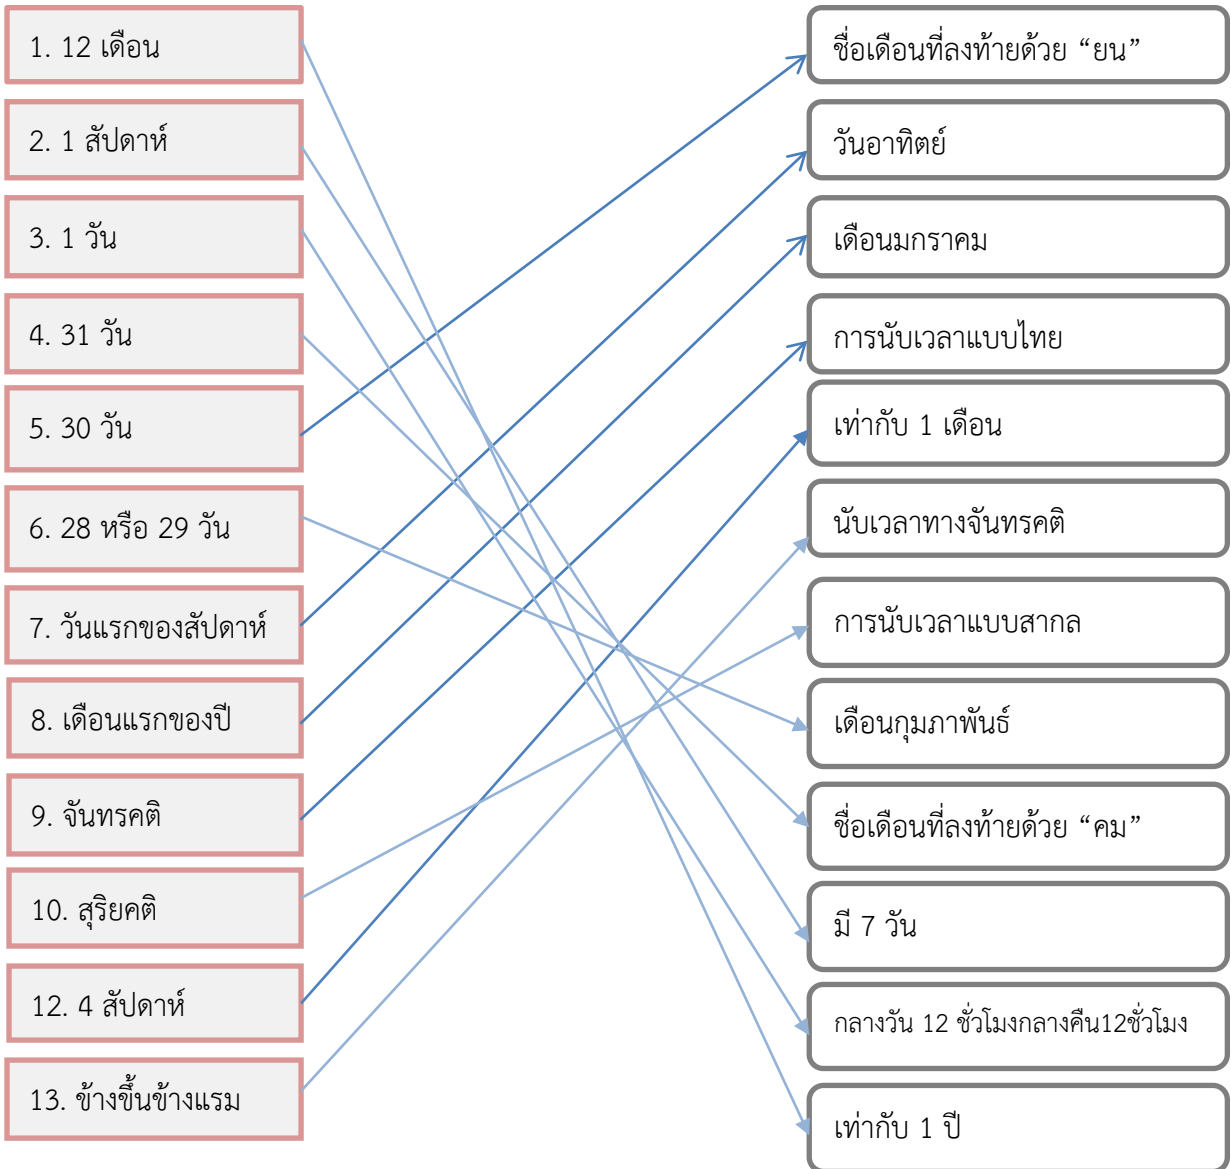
1. 12 เดือน

2. 1 สัปดาห์

3. 1 วัน

4. 31 วัน

5. 30 วัน

6. 28 หรือ 29 วัน

7. วันแรกของสัปดาห์

8. เดือนแรกของปี

9. จันทรคติ

10. สุริยคติ

12. 4 สัปดาห์

13. ข้างขึ้นข้างแรม

ชื่อเดือนที่ลงท้ายด้วย “ยน”

วันอาทิตย์

เดือนมกราคม

การนับเวลาแบบไทย

เท่ากับ 1 เดือน

นับเวลาทางจันทรคติ

การนับเวลาแบบสากล

เดือนกุมภาพันธ์

ชื่อเดือนที่ลงท้ายด้วย “คม”

มี 7 วัน

กลางวัน 12 ชั่วโมงกลางคืน12ชั่วโมง

เท่ากับ 1 ปี